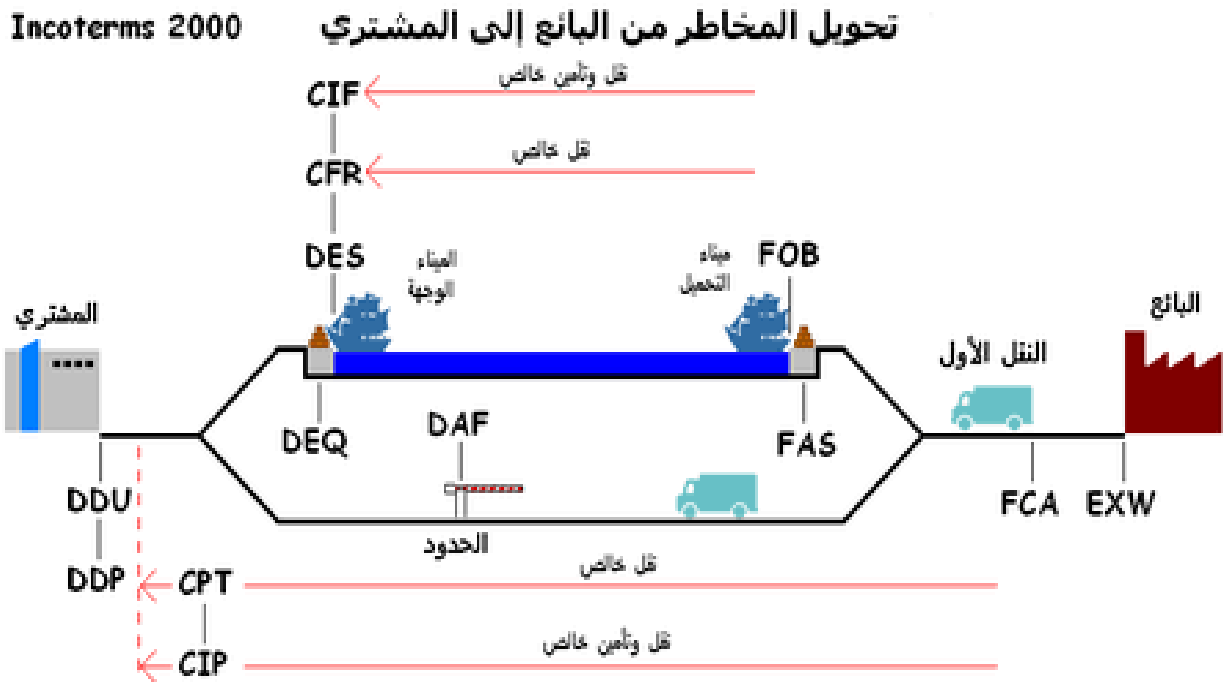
Incoterms 2000

تحويل المخاطر من البائع إلى المشتري

نقل وتأمين خاص
CIF

نقل خاص
CFR

DES

الميناء الوجهة

ميناء التحميل

FOB

المشتري

البائع

النقل الأول

DEQ

DAF

FAS

الحدود

DDU

FCA

EXW

DDP

CPT

نقل خاص

CIP

نقل وتأمين خاص